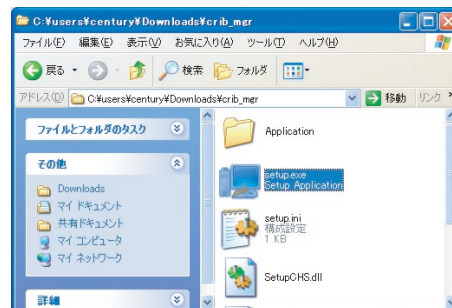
C:¥users¥century¥Downloads¥crib_mgr

ファイル(F) 編集(E) 表示(V) お気に入り(A) ツール(T) ヘルプ(H)

戻る 検索 フォルダ

アドレス(D) C:¥users¥century¥Downloads¥crib_mgr 移動 リンク

ファイルとフォルダのタスク

その他

Downloads
マイ ドキュメント
共有ドキュメント
マイ コンピュータ
マイ ネットワーク

詳細

Application

setup.exe
Setup Application

setup.ini
構成設定
1 KB

SetupCHS.dll